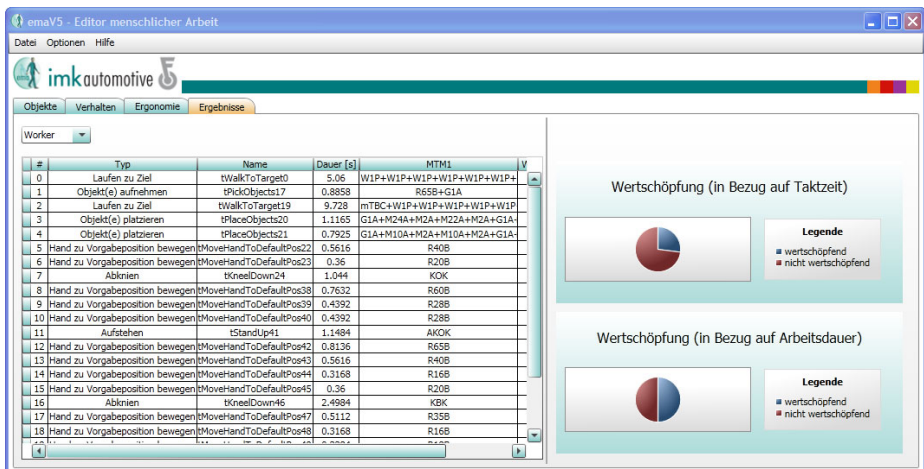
emaV5 - Editor menschlicher Arbeit

Datei Optionen Hilfe

imk automotive

Objekte | Verhalten | Ergonomie | Ergebnisse

Worker

| # | Typ | Name | Dauer [s] | MTM1 | V |
|---|---|---|---|---|---|
| 0 | Laufen zu Ziel | tWalkToTarget0 | 5.06 | W1P+W1P+W1P+W1P+W1P+W1P+ | |
| 1 | Objekt(e) aufnehmen | tPickObjects17 | 0.8858 | R65B+G1A | |
| 2 | Laufen zu Ziel | tWalkToTarget19 | 9.728 | mTBC+W1P+W1P+W1P+W1P+W1P | |
| 3 | Objekt(e) platzieren | tPlaceObjects20 | 1.1165 | G1A+M24A+M2A+M22A+M2A+G1A- | |
| 4 | Objekt(e) platzieren | tPlaceObjects21 | 0.7925 | G1A+M10A+M2A+M10A+M2A+G1A- | |
| 5 | Hand zu Vorgabeposition bewegen | tMoveHandToDefaultPos22 | 0.5616 | R40B | |
| 6 | Hand zu Vorgabeposition bewegen | tMoveHandToDefaultPos23 | 0.36 | R20B | |
| 7 | Abknien | tKneelDown24 | 1.044 | KOK | |
| 8 | Hand zu Vorgabeposition bewegen | tMoveHandToDefaultPos38 | 0.7632 | R60B | |
| 9 | Hand zu Vorgabeposition bewegen | tMoveHandToDefaultPos39 | 0.4392 | R28B | |
| 10 | Hand zu Vorgabeposition bewegen | tMoveHandToDefaultPos40 | 0.4392 | R28B | |
| 11 | Aufstehen | tStandUp41 | 1.1484 | AKOK | |
| 12 | Hand zu Vorgabeposition bewegen | tMoveHandToDefaultPos42 | 0.8136 | R65B | |
| 13 | Hand zu Vorgabeposition bewegen | tMoveHandToDefaultPos43 | 0.5616 | R40B | |
| 14 | Hand zu Vorgabeposition bewegen | tMoveHandToDefaultPos44 | 0.3168 | R16B | |
| 15 | Hand zu Vorgabeposition bewegen | tMoveHandToDefaultPos45 | 0.36 | R20B | |
| 16 | Abknien | tKneelDown46 | 2.4984 | KBK | |
| 17 | Hand zu Vorgabeposition bewegen | tMoveHandToDefaultPos47 | 0.5112 | R35B | |
| 18 | Hand zu Vorgabeposition bewegen | tMoveHandToDefaultPos48 | 0.3168 | R16B | |

Wertschöpfung (in Bezug auf Taktzeit)

Legende
wertschöpfend
nicht wertschöpfend

Wertschöpfung (in Bezug auf Arbeitsdauer)

Legende
wertschöpfend
nicht wertschöpfend